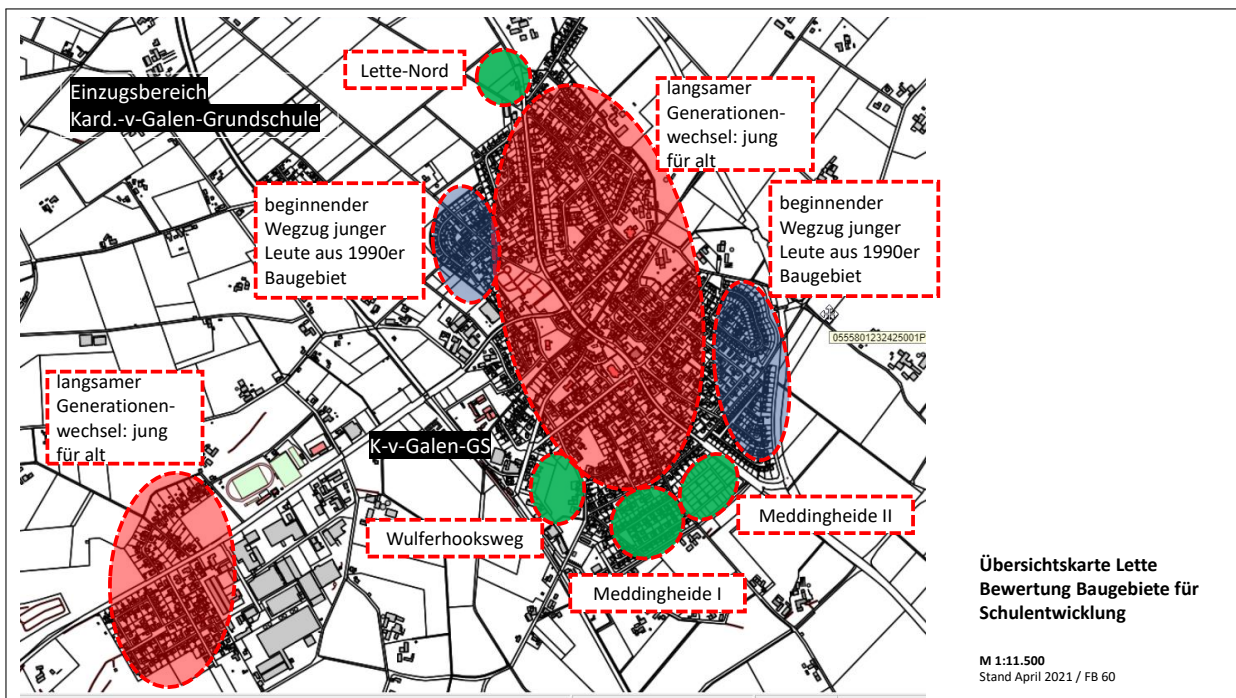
Lette-Nord

Einzugsbereich Kard.-v-Galen-Grundschule

langsamer Generationenwechsel: jung für alt

beginnender Wegzug junger Leute aus 1990er Baugebiet

beginnender Wegzug junger Leute aus 1990er Baugebiet

0555801232425001P

langsamer Generationenwechsel: jung für alt

K-v-Galen-GS

Meddingheide II

Wulferhooksweg

Meddingheide I

Übersichtskarte Lette Bewertung Baugebiete für Schulentwicklung

M 1:11.500
Stand April 2021 / FB 60